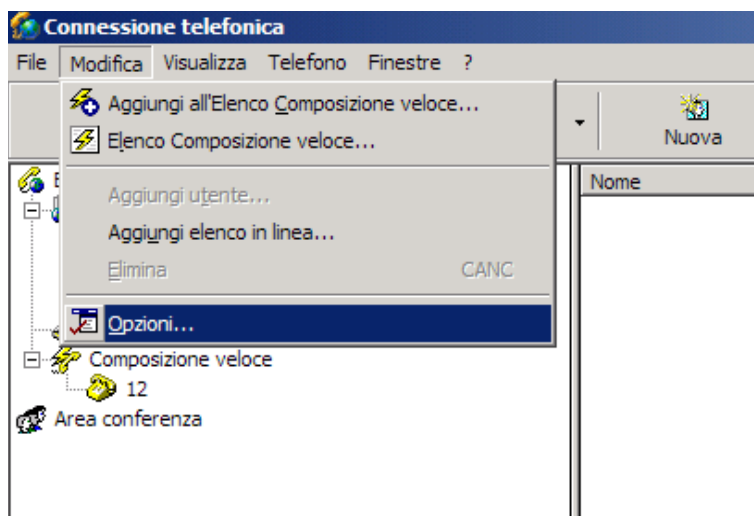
Connessione telefonica

File Modifica Visualizza Telefono Finestre ?

Aggiungi all'Elenco Composizione veloce...
Elenco Composizione veloce...
Aggiungi utente...
Aggiungi elenco in linea...
Elimina CANC
Opzioni...

Nuova

Nome

Composizione veloce
12
Area conferenza